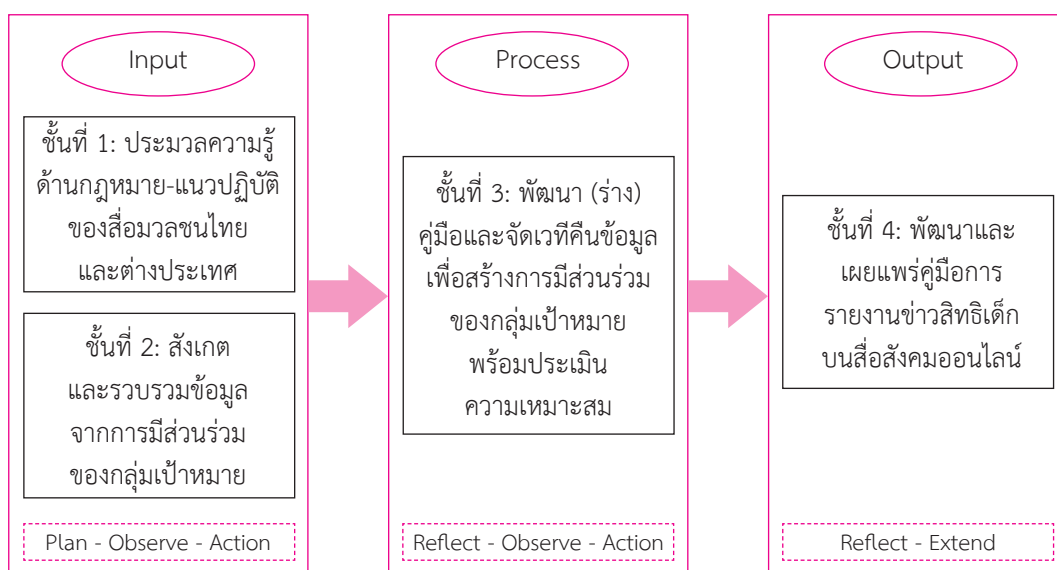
Input

ชั้นที่ 1: ประมวลความรู้ด้านกฎหมาย-แนวปฏิบัติของสื่อมวลชนไทยและต่างประเทศ

ชั้นที่ 2: สังเกตและรวบรวมข้อมูลจากการมีส่วนร่วมของกลุ่มเป้าหมาย

Plan - Observe - Action

Process

ชั้นที่ 3: พัฒนา (ร่าง) คู่มือและจัดเวทีคืนข้อมูลเพื่อสร้างการมีส่วนร่วมของกลุ่มเป้าหมายพร้อมประเมินความเหมาะสม

Reflect - Observe - Action

Output

ชั้นที่ 4: พัฒนาและเผยแพร่คู่มือการรายงานข่าวสิทธิเด็กบนสื่อสังคมออนไลน์

Reflect - Extend